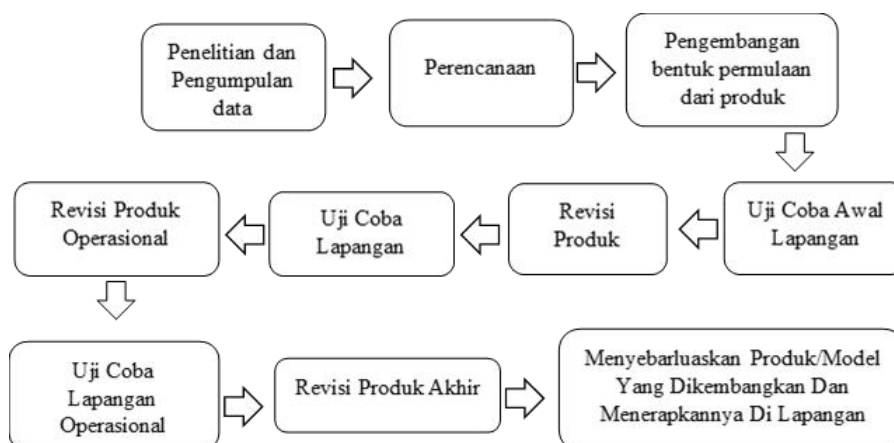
Penelitian dan Pengumpulan data

Perencanaan

Pengembangan bentuk permulaan dari produk

Uji Coba Awal Lapangan

Revisi Produk

Uji Coba Lapangan

Revisi Produk Operasional

Uji Coba Lapangan Operasional

Revisi Produk Akhir

Menyebarluaskan Produk/Model Yang Dikembangkan Dan Menerapkannya Di Lapangan